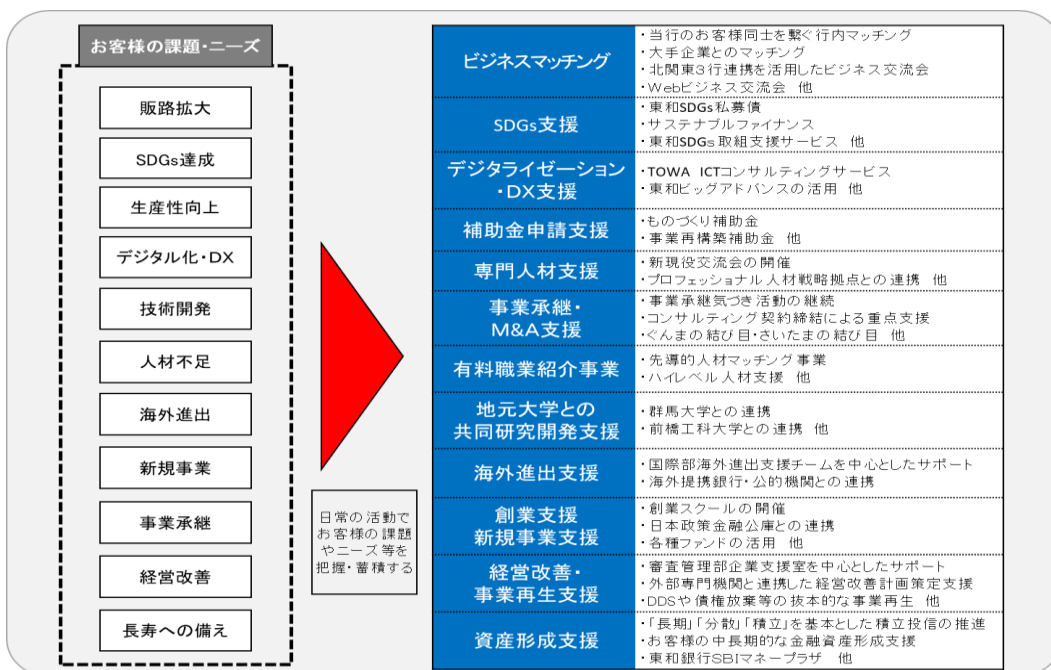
お客様の課題・ニーズ

販路拡大

SDGs達成

生産性向上

デジタル化・DX

技術開発

人材不足

海外進出

新規事業

事業承継

経営改善

長寿への備え

日常の活動でお客様の課題やニーズ等を把握・蓄積する

| | |
|---|---|
| ビジネスマッチング | ・当行のお客様同士を繋ぐ行内マッチング<br>・大手企業とのマッチング<br>・北関東3行連携を活用したビジネス交流会<br>・Webビジネス交流会　他 |
| SDGs支援 | ・東和SDGs私募債<br>・サステナブルファイナンス<br>・東和SDGs取組支援サービス　他 |
| デジタライゼーション・DX支援 | ・TOWA ICTコンサルティングサービス<br>・東和ビッグアドバンスの活用　他 |
| 補助金申請支援 | ・ものづくり補助金<br>・事業再構築補助金　他 |
| 専門人材支援 | ・新現役交流会の開催<br>・プロフェッショナル人材戦略拠点との連携　他 |
| 事業承継・M&A支援 | ・事業承継気づき活動の継続<br>・コンサルティング契約締結による重点支援<br>・ぐんまの結び目・さいたまの結び目　他 |
| 有料職業紹介事業 | ・先導的人材マッチング事業<br>・ハイレベル人材支援　他 |
| 地元大学との共同研究開発支援 | ・群馬大学との連携<br>・前橋工科大学との連携　他 |
| 海外進出支援 | ・国際部海外進出支援チームを中心としたサポート<br>・海外提携銀行・公的機関との連携 |
| 創業支援新規事業支援 | ・創業スクールの開催<br>・日本政策金融公庫との連携<br>・各種ファンドの活用　他 |
| 経営改善・事業再生支援 | ・審査管理部企業支援室を中心としたサポート<br>・外部専門機関と連携した経営改善計画策定支援<br>・DDSや債権放棄等の抜本的な事業再生　他 |
| 資産形成支援 | ・「長期」「分散」「積立」を基本とした積立投信の推進<br>・お客様の中長期的な金融資産形成支援<br>・東和銀行SBIマネープラザ　他 |